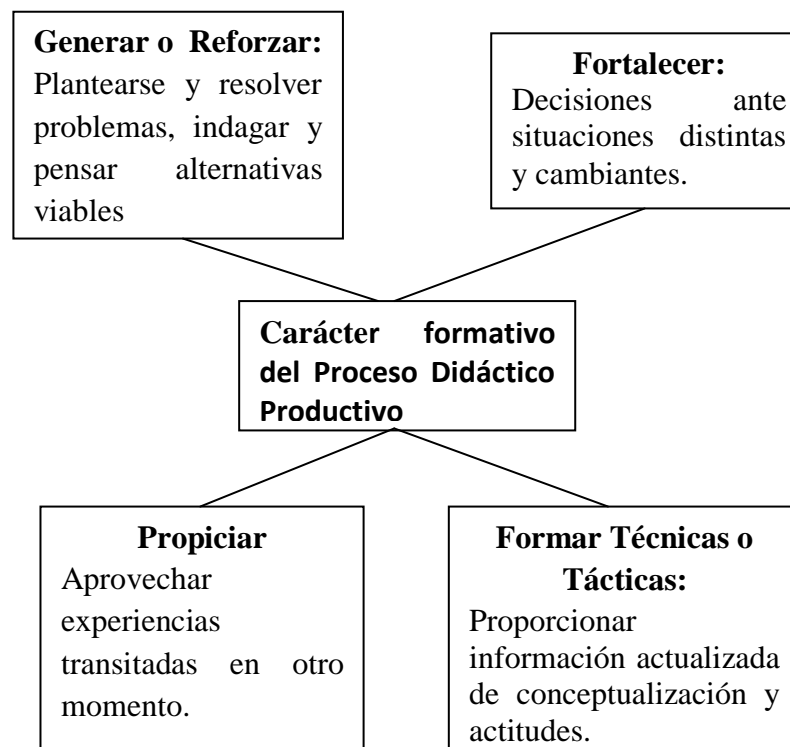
**Generar o Reforzar:** Plantearse y resolver problemas, indagar y pensar alternativas viables

**Fortalecer:** Decisiones ante situaciones distintas y cambiantes.

**Carácter formativo del Proceso Didáctico Productivo**

**Propiciar**
Aprovechar experiencias transitadas en otro momento.

**Formar Técnicas o Tácticas:**
Proporcionar información actualizada de conceptualización y actitudes.